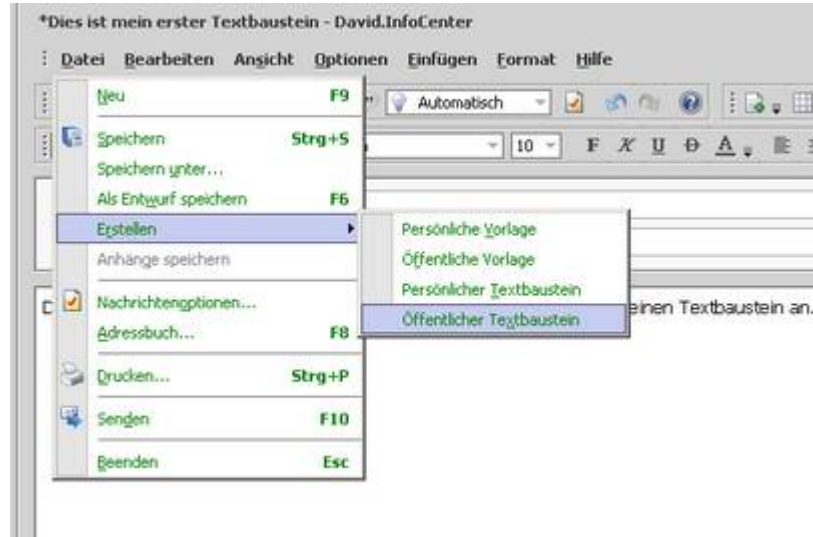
*Dies ist mein erster Textbaustein - David.InfoCenter

Datei Bearbeiten Ansicht Optionen Einfügen Format Hilfe

Automatisch

10

F X U D A

Neu F9
Speichern Strg+S
Speichern unter...
Als Entwurf speichern F6
Erstellen
Anhänge speichern
Nachrichtenoptionen...
Adressbuch... F8
Drucken... Strg+P
Senden F10
Beenden Esc

Persönliche Vorlage
Öffentliche Vorlage
Persönlicher Textbaustein
Öffentlicher Textbaustein

D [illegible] einen Textbaustein an.